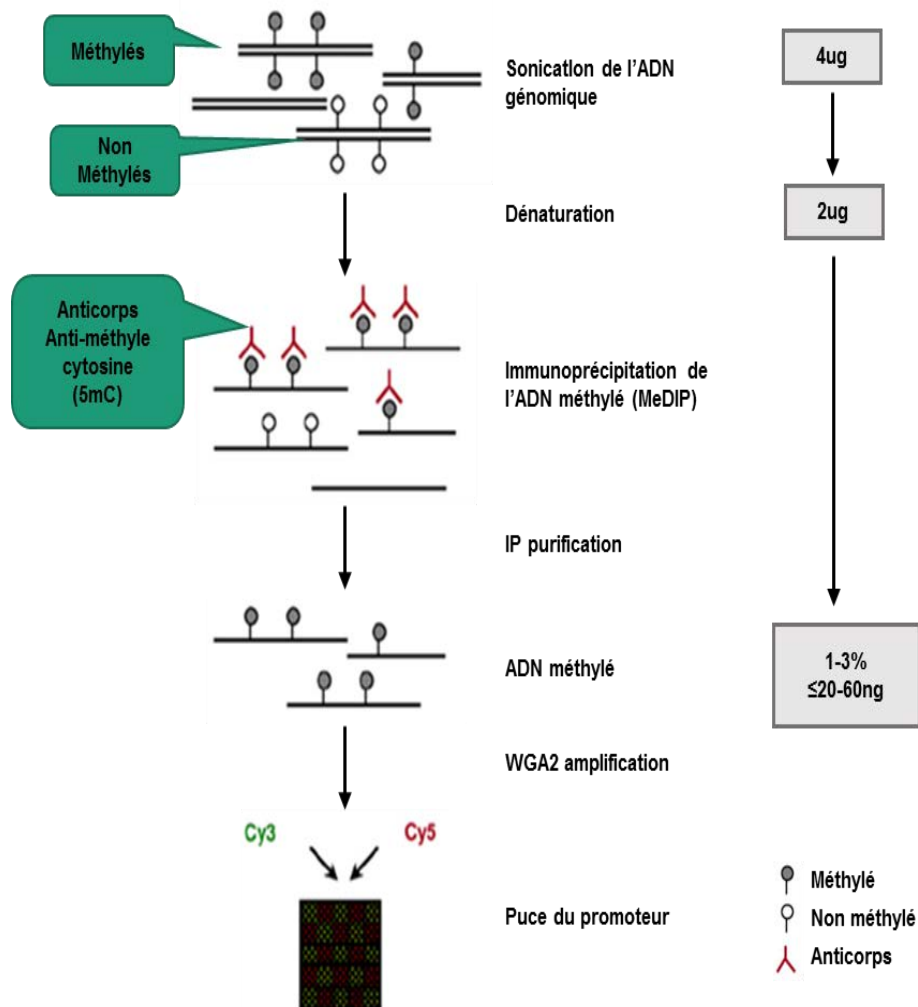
Méthylés

Non Méthylés

Sonication de l'ADN génomique

4ug

Dénaturation

2ug

Anticorps Anti-méthyle cytosine (5mC)

Immunoprécipitation de l'ADN méthylé (MeDIP)

IP purification

ADN méthylé

1-3% ≤20-60ng

WGA2 amplification

Cy3

Cy5

Puce du promoteur

Méthylé

Non méthylé

Anticorps